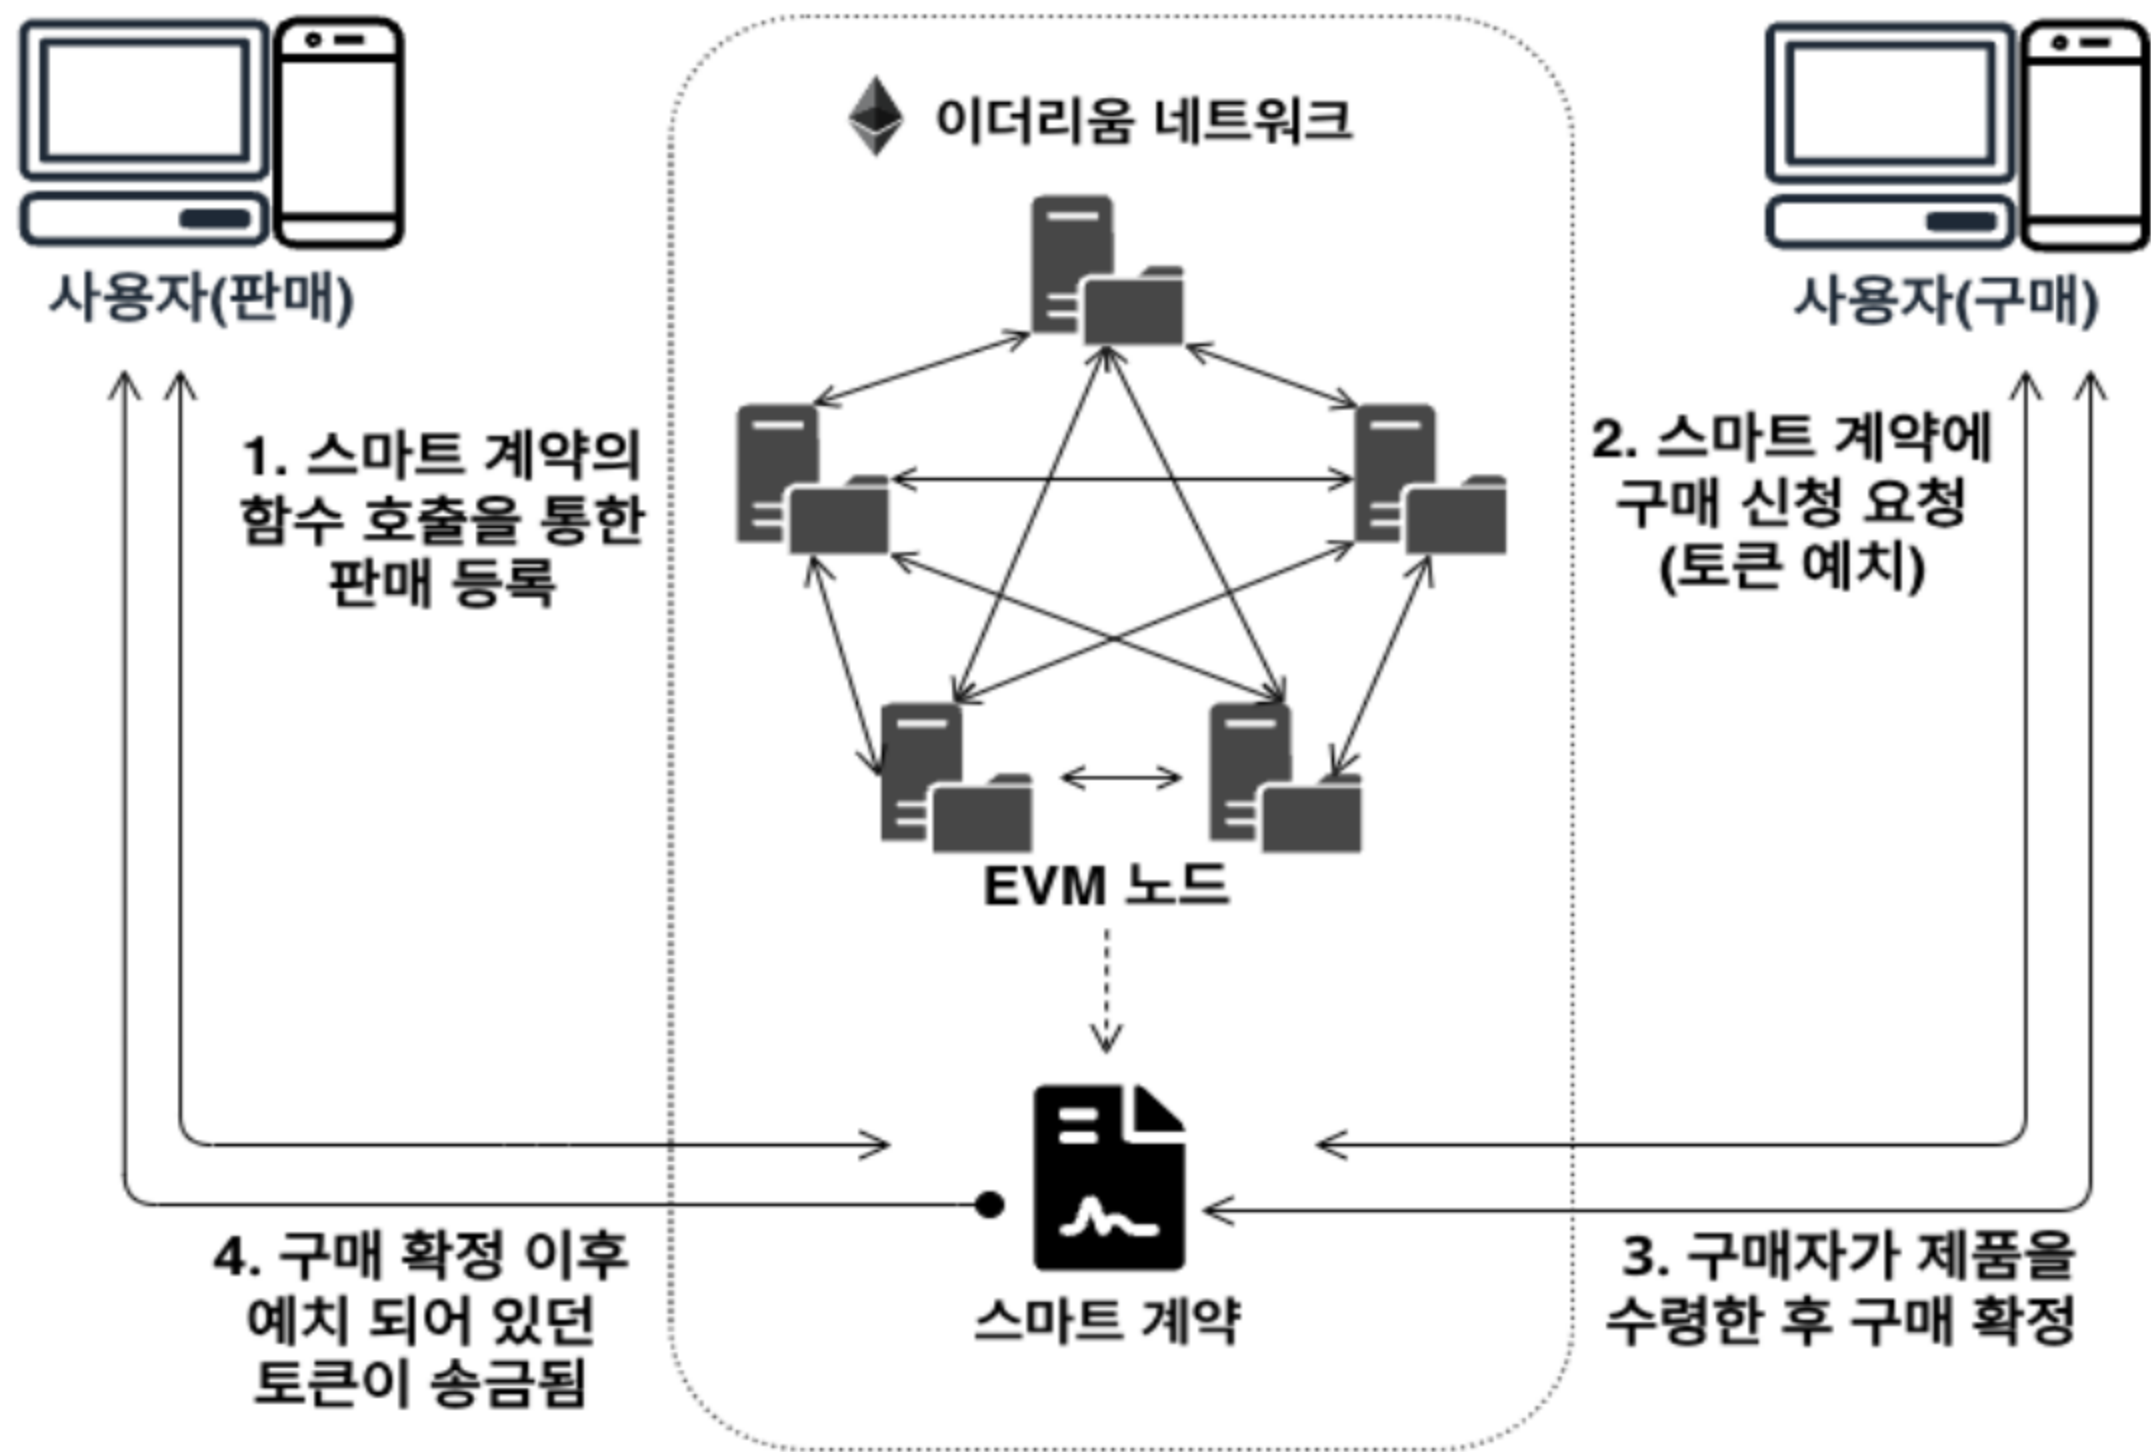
이더리움 네트워크

사용자(판매)

사용자(구매)

1. 스마트 계약의 함수 호출을 통한 판매 등록

2. 스마트 계약에 구매 신청 요청 (토큰 예치)

EVM 노드

4. 구매 확정 이후 예치 되어 있던 토큰이 송금됨

스마트 계약

3. 구매자가 제품을 수령한 후 구매 확정